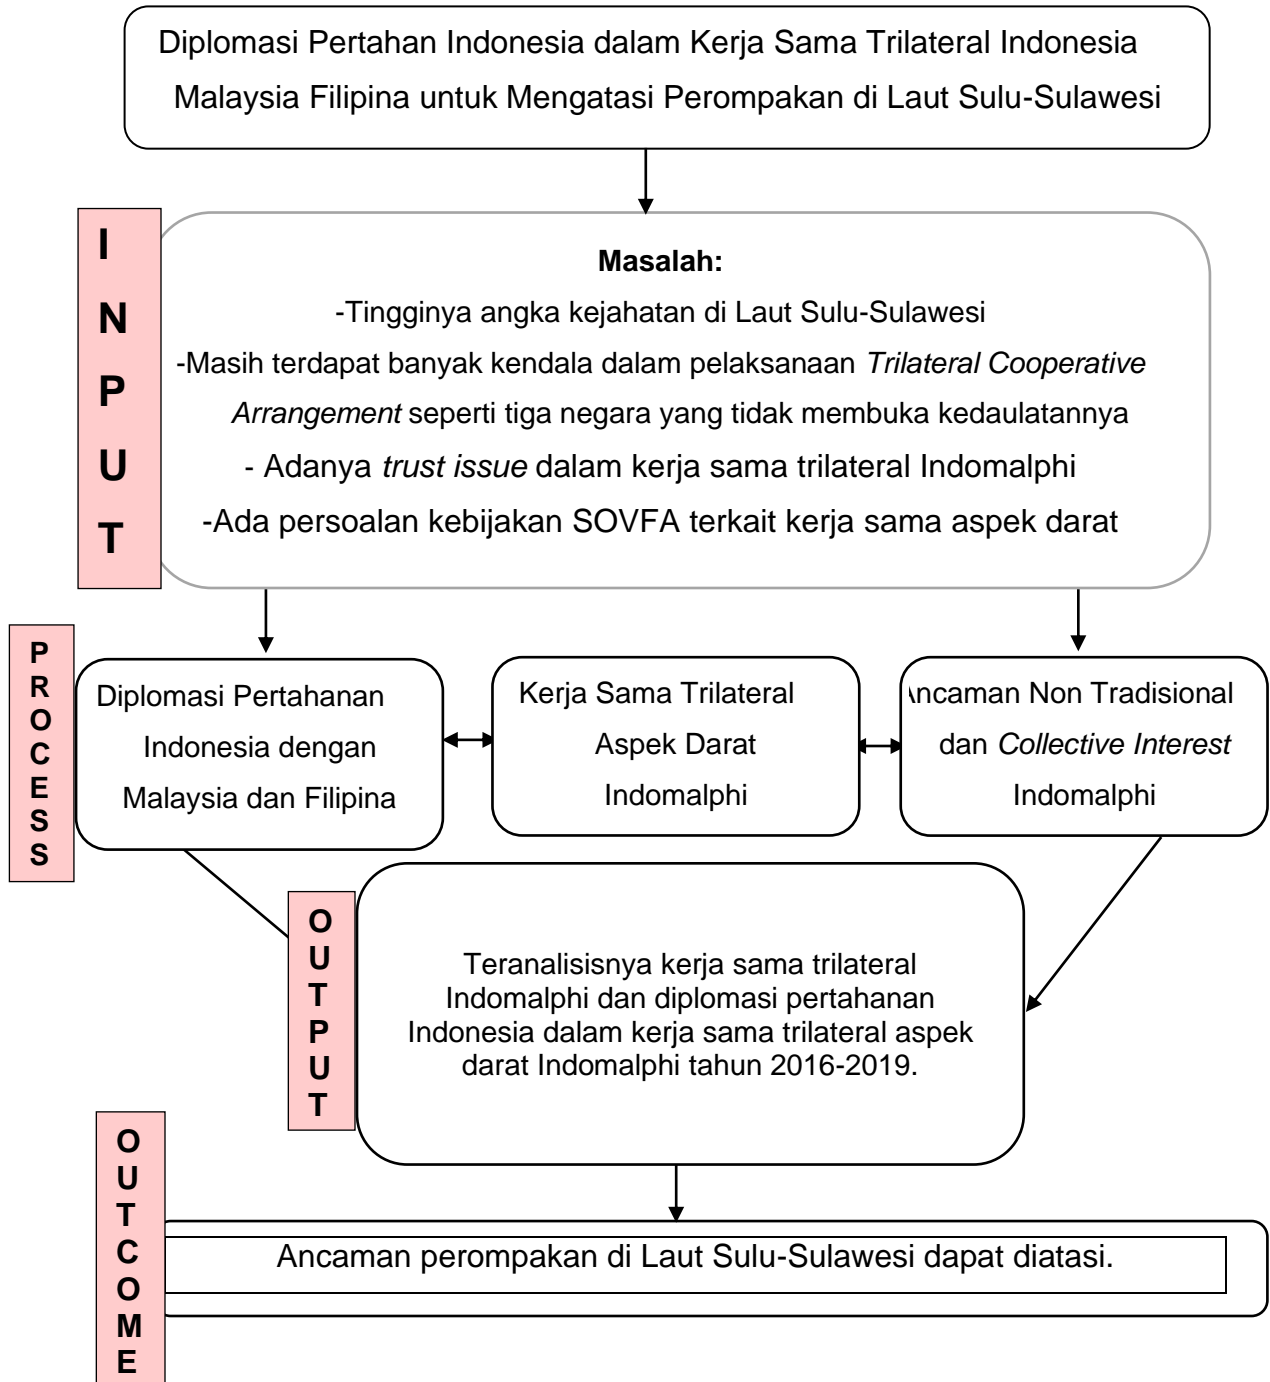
Diplomasi Pertahan Indonesia dalam Kerja Sama Trilateral Indonesia Malaysia Filipina untuk Mengatasi Perompakan di Laut Sulu-Sulawesi

INPUT

**Masalah:**
-Tingginya angka kejahatan di Laut Sulu-Sulawesi
-Masih terdapat banyak kendala dalam pelaksanaan *Trilateral Cooperative Arrangement* seperti tiga negara yang tidak membuka kedaulatannya
- Adanya *trust issue* dalam kerja sama trilateral Indomalphi
-Ada persoalan kebijakan SOVFA terkait kerja sama aspek darat

PROCESS

Diplomasi Pertahanan Indonesia dengan Malaysia dan Filipina

Kerja Sama Trilateral Aspek Darat Indomalphi

ncaman Non Tradisional dan *Collective Interest* Indomalphi

OUTPUT

Teranalisisnya kerja sama trilateral Indomalphi dan diplomasi pertahanan Indonesia dalam kerja sama trilateral aspek darat Indomalphi tahun 2016-2019.

OUTCOME

Ancaman perompakan di Laut Sulu-Sulawesi dapat diatasi.